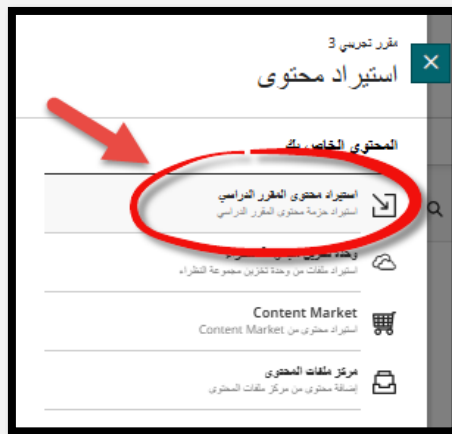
مقرر تجريبي 3
استيراد محتوى

المحتوى الخاص بك

استيراد محتوى المقرر الدراسي
استيراد حزمة محتوى المقرر الدراسي

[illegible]
استيراد ملفات من وحدة تخزين مجموعة النظراء

Content Market
استيراد محتوى من Content Market

مركز ملفات المحتوى
إضافة محتوى من مركز ملفات المحتوى